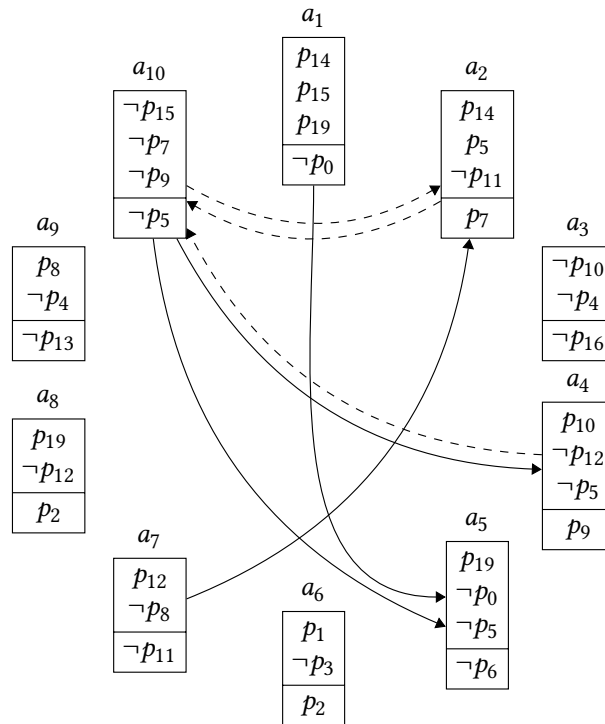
$a_1$
$p_{14}$
$p_{15}$
$p_{19}$
$\neg p_0$

$a_{10}$
$\neg p_{15}$
$\neg p_7$
$\neg p_9$
$\neg p_5$

$a_2$
$p_{14}$
$p_5$
$\neg p_{11}$
$p_7$

$a_9$
$p_8$
$\neg p_4$
$\neg p_{13}$

$a_3$
$\neg p_{10}$
$\neg p_4$
$\neg p_{16}$

$a_8$
$p_{19}$
$\neg p_{12}$
$p_2$

$a_4$
$p_{10}$
$\neg p_{12}$
$\neg p_5$
$p_9$

$a_7$
$p_{12}$
$\neg p_8$
$\neg p_{11}$

$a_6$
$p_1$
$\neg p_3$
$p_2$

$a_5$
$p_{19}$
$\neg p_0$
$\neg p_5$
$\neg p_6$